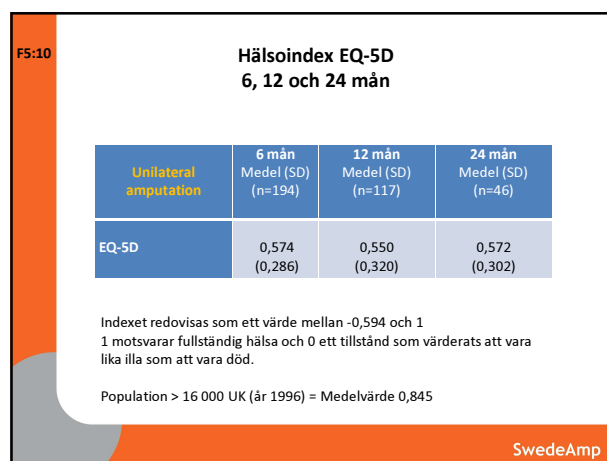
F5:10

Hälsoindex EQ-5D
6, 12 och 24 mån

| Unilateral amputation | 6 mån Medel (SD) (n=194) | 12 mån Medel (SD) (n=117) | 24 mån Medel (SD) (n=46) |
|---|---|---|---|
| EQ-5D | 0,574 (0,286) | 0,550 (0,320) | 0,572 (0,302) |

Indexet redovisas som ett värde mellan -0,594 och 1
1 motsvarar fullständig hälsa och 0 ett tillstånd som värderats att vara lika illa som att vara död.

Population > 16 000 UK (år 1996) = Medelvärde 0,845

SwedeAmp